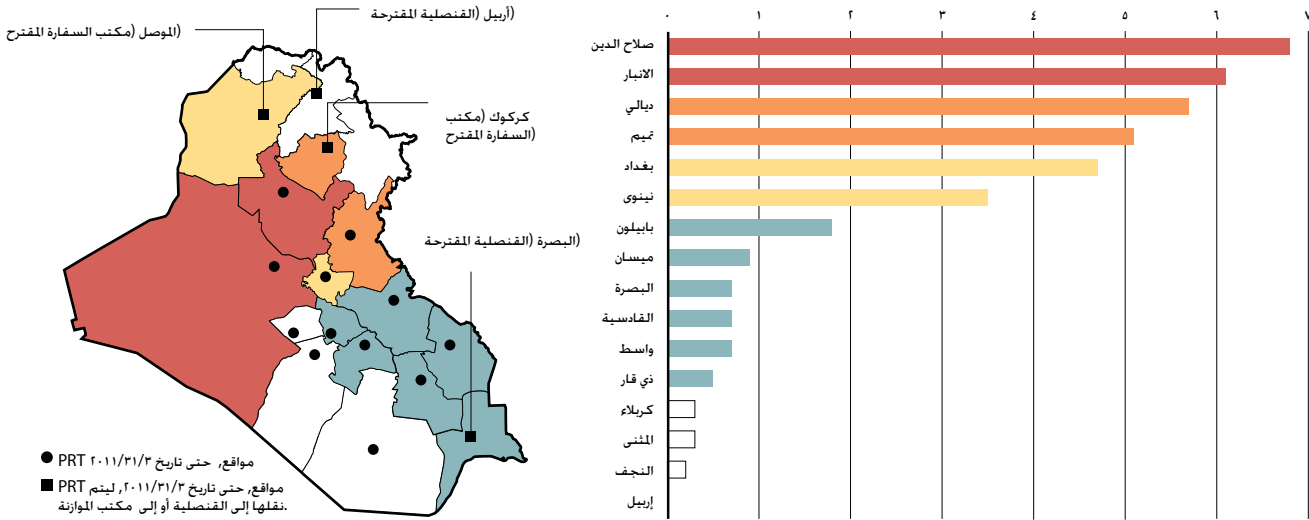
(أربيل (القنصلية المقترحة

(الموصل (مكتب السفارة المقترح

كركوك (مكتب (السفارة المقترح

(البصرة (القنصلية المقترحة

مواقع، حتى تاريخ ٢٠١١/٣١/٣ PRT

مواقع، حتى تاريخ ٢٠١١/٣١/٣، ليتم PRT نقلها إلى القنصلية أو إلى مكتب الموازنة.

٠ ١ ٢ ٣ ٤ ٥ ٦ ٧

صلاح الدين
الانبار
ديالي
تميم
بغداد
نينوى
بابيلون
ميسان
البصرة
القادسية
واسط
ذي قار
كربلاء
المثنى
النجف
إربيل